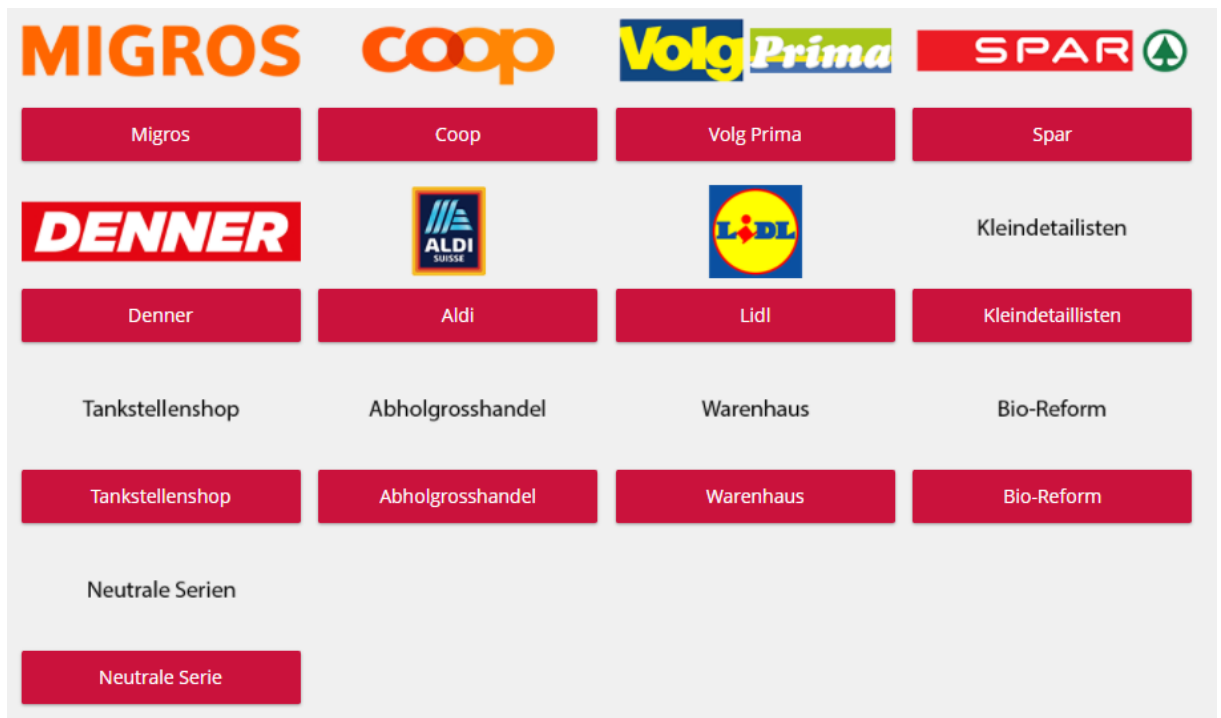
MIGROS
coop
Volg Prima
SPAR

Migros
Coop
Volg Prima
Spar

DENNER
ALDI SUISSE
LIDL
Kleindetailisten

Denner
Aldi
Lidl
Kleindetaillisten

Tankstellenshop
Abholgrosshandel
Warenhaus
Bio-Reform

Tankstellenshop
Abholgrosshandel
Warenhaus
Bio-Reform

Neutrale Serien

Neutrale Serie